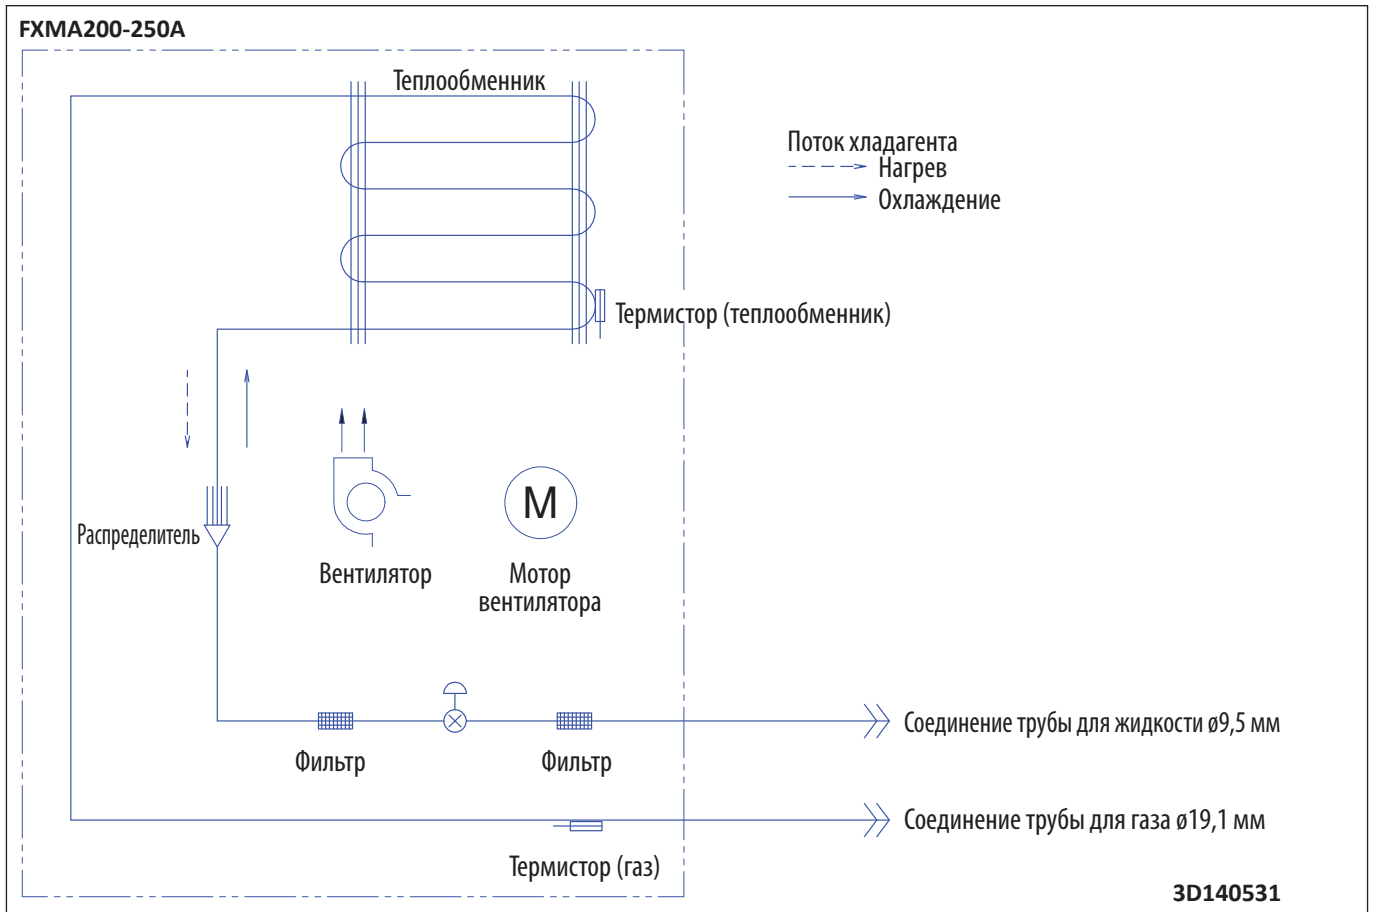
FXMA200-250A

Теплообменник

Поток хладагента
Нагрев
Охлаждение

Термистор (теплообменник)

M

Распределитель

Вентилятор

Мотор вентилятора

Фильтр

Фильтр

Соединение трубы для жидкости ø9,5 мм

Соединение трубы для газа ø19,1 мм

Термистор (газ)

3D140531